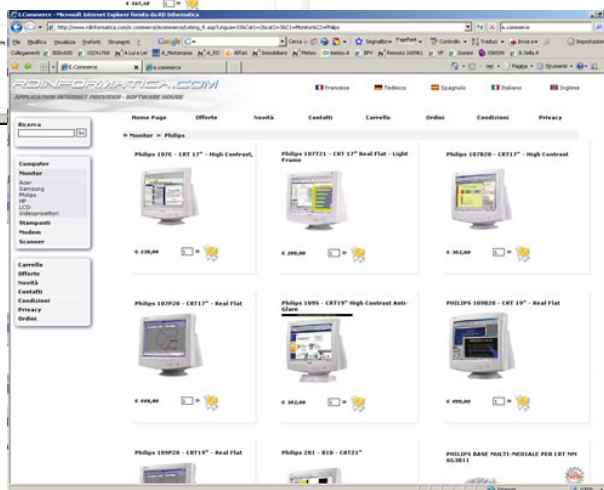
€ 367,50

E.Commerce - Microsoft Internet Explorer fornito da RD Informatica

http://www.rdinformatica.com/e.commerce/ecommerceCatalog_it.asp?Lingua=IT&Cat1=2&cat2=3&C1=Monitor&C2=Philips

File Modifica Visualizza Preferiti Strumenti ?

Google

Cerca

Segnalibri

Controllo

Traduci

Invia a

Impostazioni

E.Commerce

Pagina

Strumenti

RDINFORMATICA.COM

APPLICATION INTERNET PROVIDER - SOFTWARE HOUSE

Francese

Tedesco

Spagnolo

Italiano

Inglese

Ricerca

Vai

Home Page

Offerte

Novità

Contatti

Carrello

Ordini

Condizioni

Privacy

» Monitor » Philips

Computer
Monitor
Acer
Samsung
Philips
HP
LCD
Videoproiettori
Stampanti
Modem
Scanner

Carrello
Offerte
Novità
Contatti
Condizioni
Privacy
Ordini

Philips 107E - CRT 17" - High Contrast,

€ 230,00

Philips 107T21 - CRT 17" Real Flat - Light Frame

€ 299,00

Philips 107B20 - CRT 17" - High Contrast

€ 361,00

Philips 107P20 - CRT 17" - Real Flat

€ 448,00

Philips 109S - CRT 19" High Contrast Anti-Glare

€ 302,00

PHILIPS 109B20 - CRT 19" - Real Flat

€ 490,00

Philips 109P20 - CRT 19" - Real Flat

Philips 201 - B10 - CRT21"

PHILIPS BASE MULTI-MEDIALE PER CRT MM 6G3B11

Internet